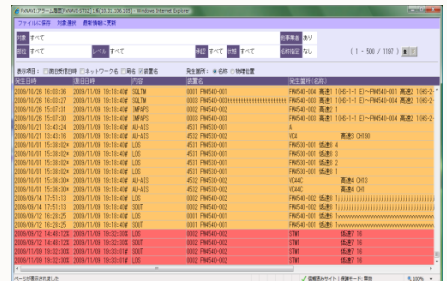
ファイル(F) 表示 対象選択 最新情報に更新

対象 すべて
部位 すべて
レベル すべて
確認 すべて
状態 すべて
( 1 - 500 / 1197 )

表示項目: 
発生箇所: 名称 物理位置

| 発生日時 | 復旧日時 | 装置名 | 内容 | 発生箇所(名称) |
|---|---|---|---|---|
| 2009/10/26 16:00:36 | 2009/11/09 19:18:40 | SOLTM | 0001 FMW540-001 | FMW540-004 高速1 |
| 2009/10/26 16:00:36 | 2009/11/09 19:18:40 | SOLTM | 0001 FMW540-003 | FMW540-001 高速1 |
| 2009/10/26 15:07:31 | 2009/11/09 19:18:40 | INPAPS | 0002 FMW540-002 | FMW540-002 高速1 |
| 2009/10/26 15:07:30 | 2009/11/09 19:18:40 | INPAPS | 0002 FMW540-002 | FMW540-002 高速1 |
| 2009/10/21 13:43:24 | 2009/11/09 19:18:40 | AU-AIS | 4531 FMW530-001 | A |
| 2009/10/21 13:43:16 | 2009/11/09 19:18:40 | AU-AIS | 4532 FMW540-002 | VC4 高速3 CH100 |
| 2009/10/21 15:38:02 | 2009/11/09 19:18:40 | LOS | 4531 FMW530-001 | FMW530-001 低速1 4 |
| 2009/10/21 15:38:02 | 2009/11/09 19:18:40 | LOS | 4531 FMW530-001 | FMW530-001 低速1 |
| 2009/10/21 15:38:02 | 2009/11/09 19:18:40 | LOS | 4531 FMW530-001 | FMW530-001 低速1 |
| 2009/10/21 15:38:02 | 2009/11/09 19:18:40 | LOS | 4531 FMW530-001 | FMW530-001 低速1 |
| 2009/10/21 15:38:02 | 2009/11/09 19:18:40 | AU-AIS | 4532 FMW540-002 | VC4AC 高速4 CH03 |
| 2009/10/21 15:38:02 | 2009/11/09 19:18:40 | AU-AIS | 4532 FMW540-002 | VC4AC 高速4 CH03 |
| 2009/09/14 17:51:13 | 2009/11/09 19:18:40 | LOS | 0002 FMW540-002 | FMW540-002 低速1 |
| 2009/09/14 17:51:13 | 2009/11/09 19:18:40 | SOOT | 0002 FMW540-002 | FMW540-002 低速2 |
| 2009/09/12 16:28:25 | 2009/11/09 19:18:40 | LOS | 0002 FMW540-002 | FMW540-002 低速1 |
| 2009/09/12 16:28:25 | 2009/11/09 19:18:40 | SOOT | 0002 FMW540-002 | FMW540-002 低速1 |
| 2009/11/09 19:44:12 | 2009/11/09 19:32:00 | LOS | 0002 FMW540-002 | STM1 低速1 16 |
| 2009/11/09 19:44:12 | 2009/11/09 19:32:00 | SOOT | 0002 FMW540-002 | STM1 低速1 16 |
| 2009/11/09 19:32:00 | 2009/11/09 19:32:00 | LOS | 0002 FMW540-002 | STM1 低速1 16 |
| 2009/11/09 19:32:00 | 2009/11/09 19:32:00 | SOOT | 0002 FMW540-002 | STM1 低速1 16 |

ページが表示されました
信頼済みサイト | 保護モード: 無効
100%